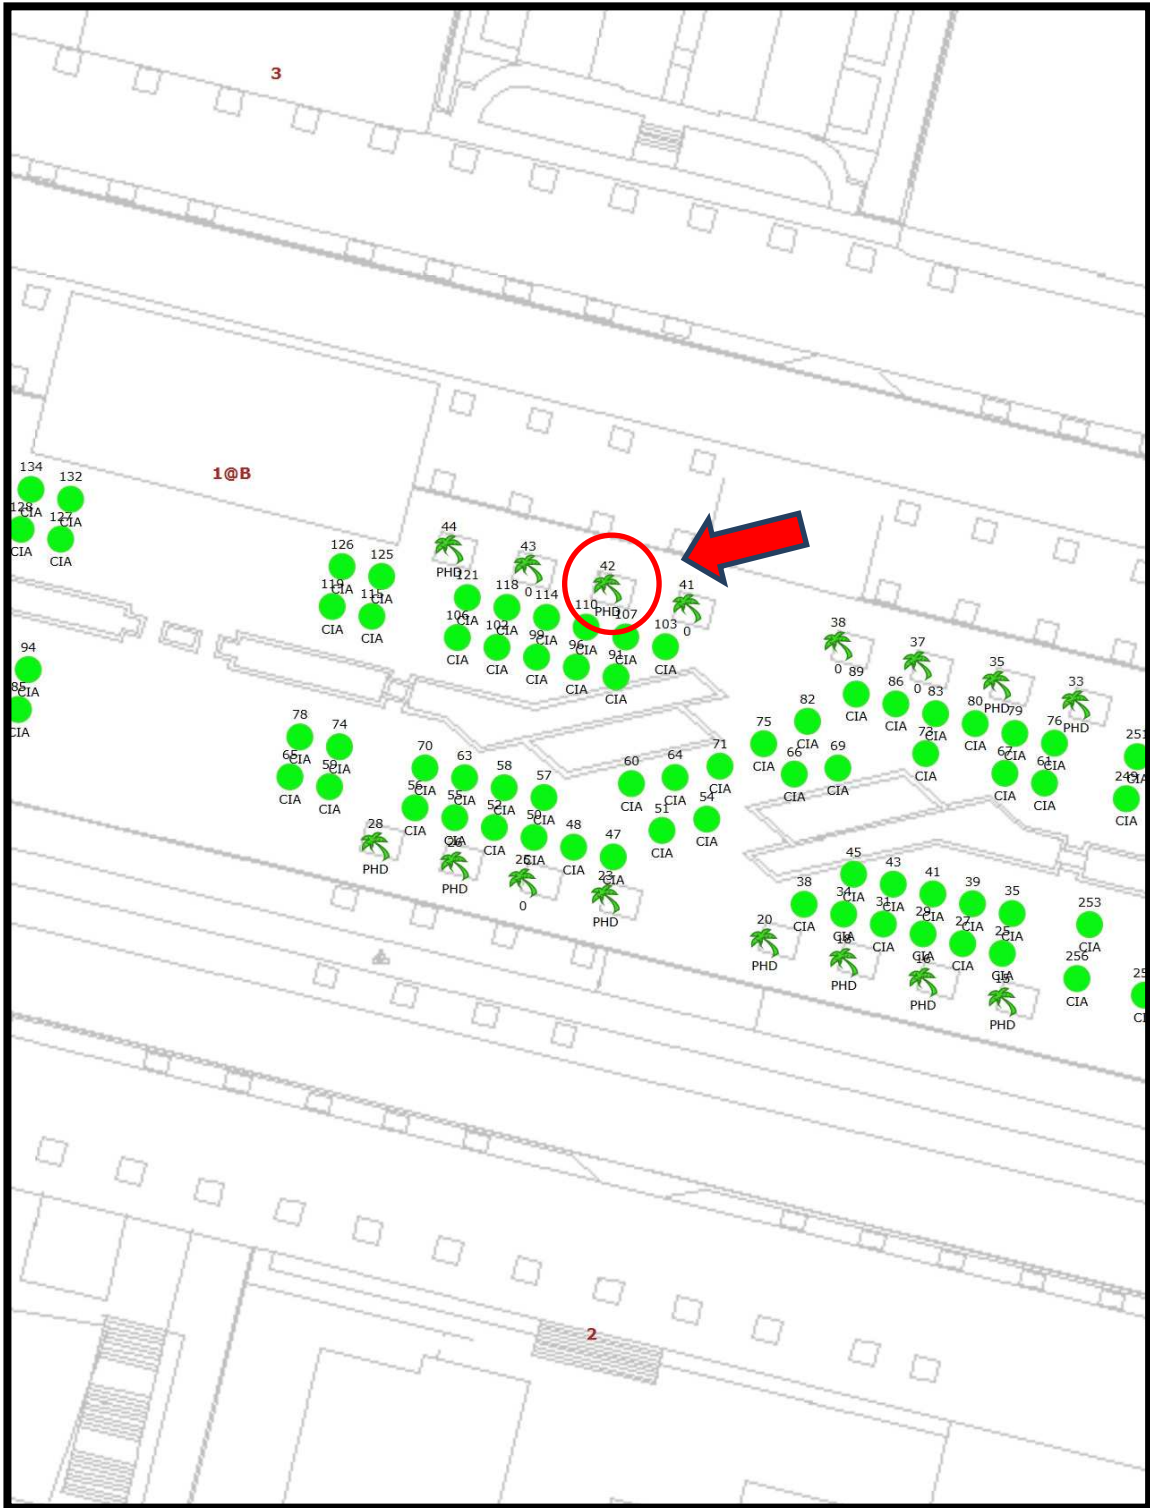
3

1@B

134 132
128 CIA 127 CIA
CIA CIA

126 125
119 CIA 115 CIA
CIA CIA

44
PHD 121
118
43
0
114
42
PHD
110 107
41
0
106 CIA
102 CIA
99 CIA
96 CIA
91 CIA
103
CIA
CIA CIA CIA CIA CIA CIA

94
85 CIA
CIA

78 74
65 CIA 59 CIA
CIA CIA

70
63
58
57
56 CIA
55 CIA
52 CIA
50 CIA
CIA CIA CIA
28
PHD
26 CIA
PHD
25 CIA
0
48
CIA
47
23 CIA
PHD

60
CIA
64
CIA
71
CIA
51
CIA
54
CIA

38
0
89
CIA
37
0
86
CIA
83
35
PHD
80
79
33
PHD
82
CIA
75
CIA
66
CIA
69
CIA
73 CIA
CIA
CIA
67 CIA
CIA
76
61 CIA
CIA
251
249 CIA
CIA

45
43
41
39
35
38
CIA
34 CIA
31 CIA
29 CIA
27 CIA
25 CIA
20
PHD
CIA 18
PHD
CIA
CIA 16
PHD
CIA
CIA 15
PHD
253
CIA
256
CIA
25
CI

2